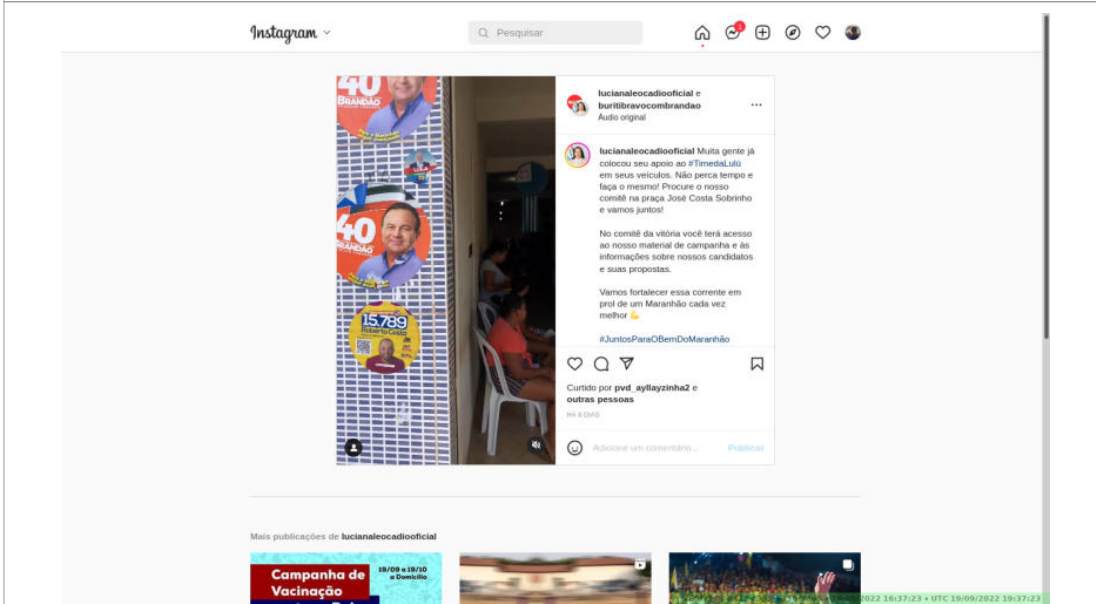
Instagram

Pesquisar

1

40 BRANDÃO

40 BRANDÃO

15.789 Roberto Costa

lucianaleocadiooficial e buritibravocombrandao
Áudio original

lucianaleocadiooficial Muita gente já colocou seu apoio ao #TimedaLulu em seus veículos. Não perca tempo e faça o mesmo! Procure o nosso comitê na praça José Costa Sobrinho e vamos juntos!

No comitê da vitória você terá acesso ao nosso material de campanha e às informações sobre nossos candidatos e suas propostas.

Vamos fortalecer essa corrente em prol de um Maranhão cada vez melhor 💪

#JuntosParaOBemDoMaranhão

Curtido por pvd_ayllayzinha2 e outras pessoas

HÁ 6 DIAS

Adicione um comentário...

Publicar

Mais publicações de lucianaleocadiooficial

Campanha de Vacinação

19/09 a 19/10 a Domicílio

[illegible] 2022 16:37:23 • UTC 19/09/2022 19:37:23